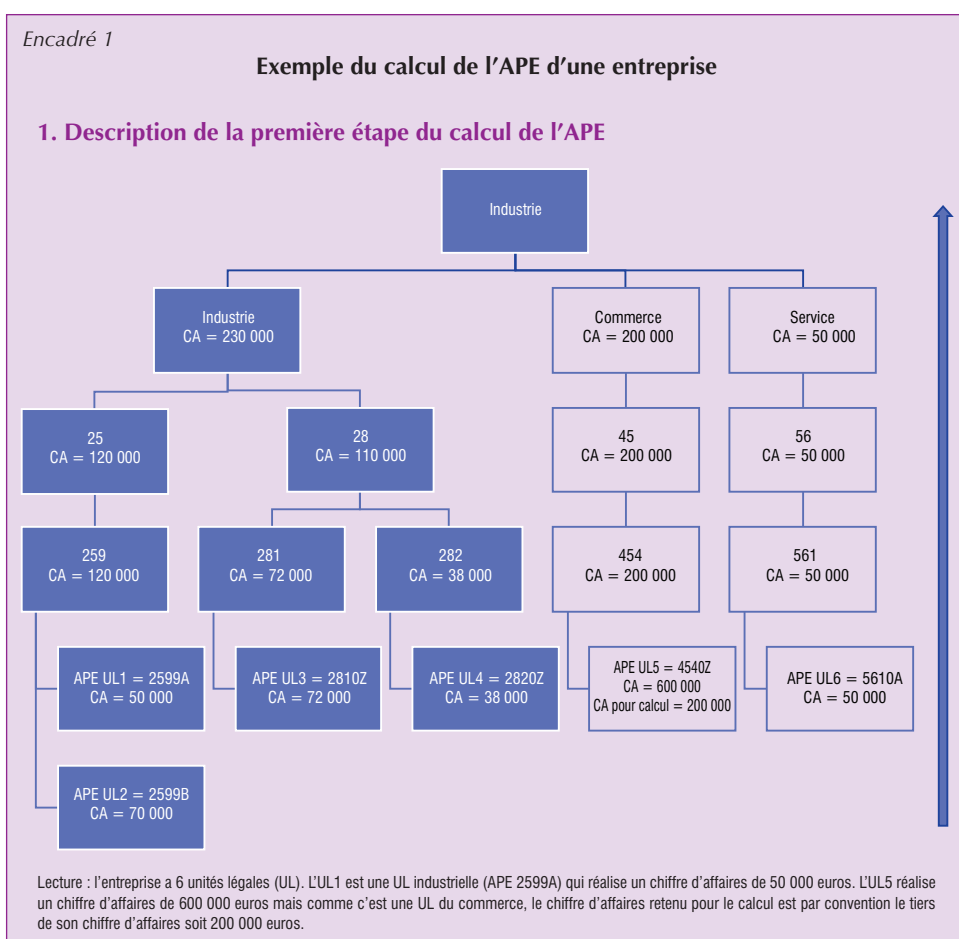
Encadré 1

Exemple du calcul de l'APE d'une entreprise

1. Description de la première étape du calcul de l'APE

Industrie

Industrie
CA = 230 000

Commerce
CA = 200 000

Service
CA = 50 000

25
CA = 120 000

28
CA = 110 000

45
CA = 200 000

56
CA = 50 000

259
CA = 120 000

281
CA = 72 000

282
CA = 38 000

454
CA = 200 000

561
CA = 50 000

APE UL1 = 2599A
CA = 50 000

APE UL3 = 2810Z
CA = 72 000

APE UL4 = 2820Z
CA = 38 000

APE UL5 = 4540Z
CA = 600 000
CA pour calcul = 200 000

APE UL6 = 5610A
CA = 50 000

APE UL2 = 2599B
CA = 70 000

Lecture : l'entreprise a 6 unités légales (UL). L'UL1 est une UL industrielle (APE 2599A) qui réalise un chiffre d'affaires de 50 000 euros. L'UL5 réalise un chiffre d'affaires de 600 000 euros mais comme c'est une UL du commerce, le chiffre d'affaires retenu pour le calcul est par convention le tiers de son chiffre d'affaires soit 200 000 euros.